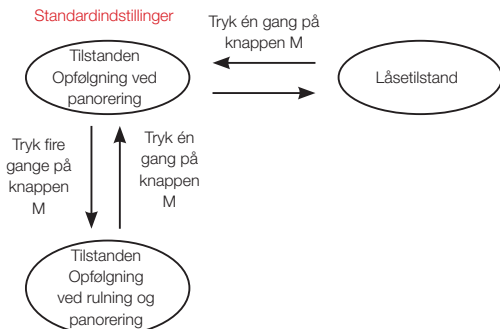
Standardindstillinger

Tilstanden Opfølgning ved panorering

Tryk én gang på knappen M

Låsetilstand

Tryk fire gange på knappen M

Tryk én gang på knappen M

Tilstanden Opfølgning ved rulning og panorering